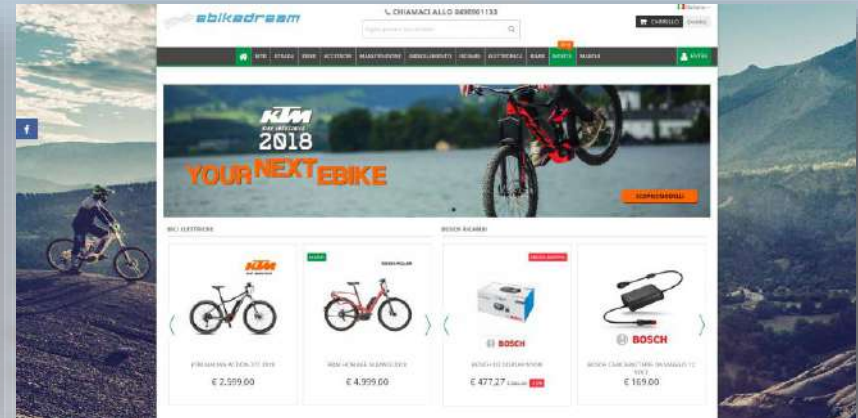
ebikedream

CHIAMACI ALLO 0498901133

CARRELLO

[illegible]

BICI STRADA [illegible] ACCESSORI MANUTENZIONE ABBIGLIAMENTO RICAMBI ELETTRONICA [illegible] OFFERTE MARCHE

KTM
2018
YOUR NEXT EBIKE

SCOPRI DI PIÙ

BICI ELETTRICHE

BOSCH RICAMBI

KTM

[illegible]

€ 2.599,00

€ 4.999,00

BOSCH

€ 477,27

BOSCH

€ 169,00